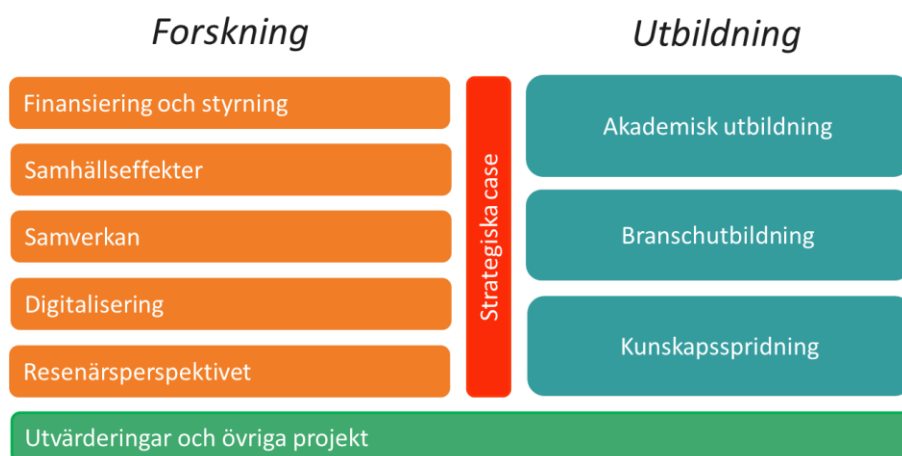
Forskning

Finansiering och styrning

Samhällseffekter

Samverkan

Digitalisering

Resenärsperspektivet

Strategiska case

Utbildning

Akademisk utbildning

Branschutbildning

Kunskapsspridning

Utvärderingar och övriga projekt